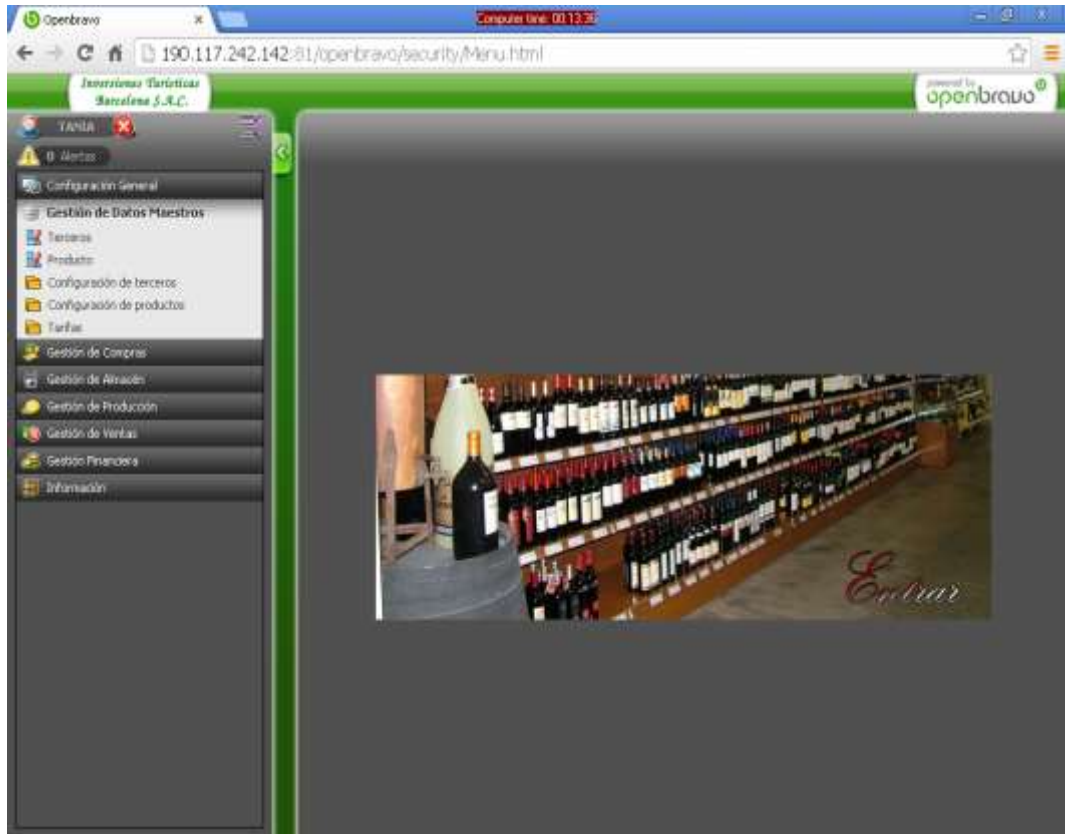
Openbravo ×

Computer time: 00:13:36

190.117.242.142:81/openbravo/security/Menu.html

Inversiones Turisticas Barcelona S.A.C.

powered by openbravo

TANIA

0 Alertas

Configuración General

Gestión de Datos Maestros

Terceros

Producto

Configuración de terceros

Configuración de productos

Tarifas

Gestión de Compras

Gestión de Almacén

Gestión de Producción

Gestión de Ventas

Gestión Financiera

Información

Entrar